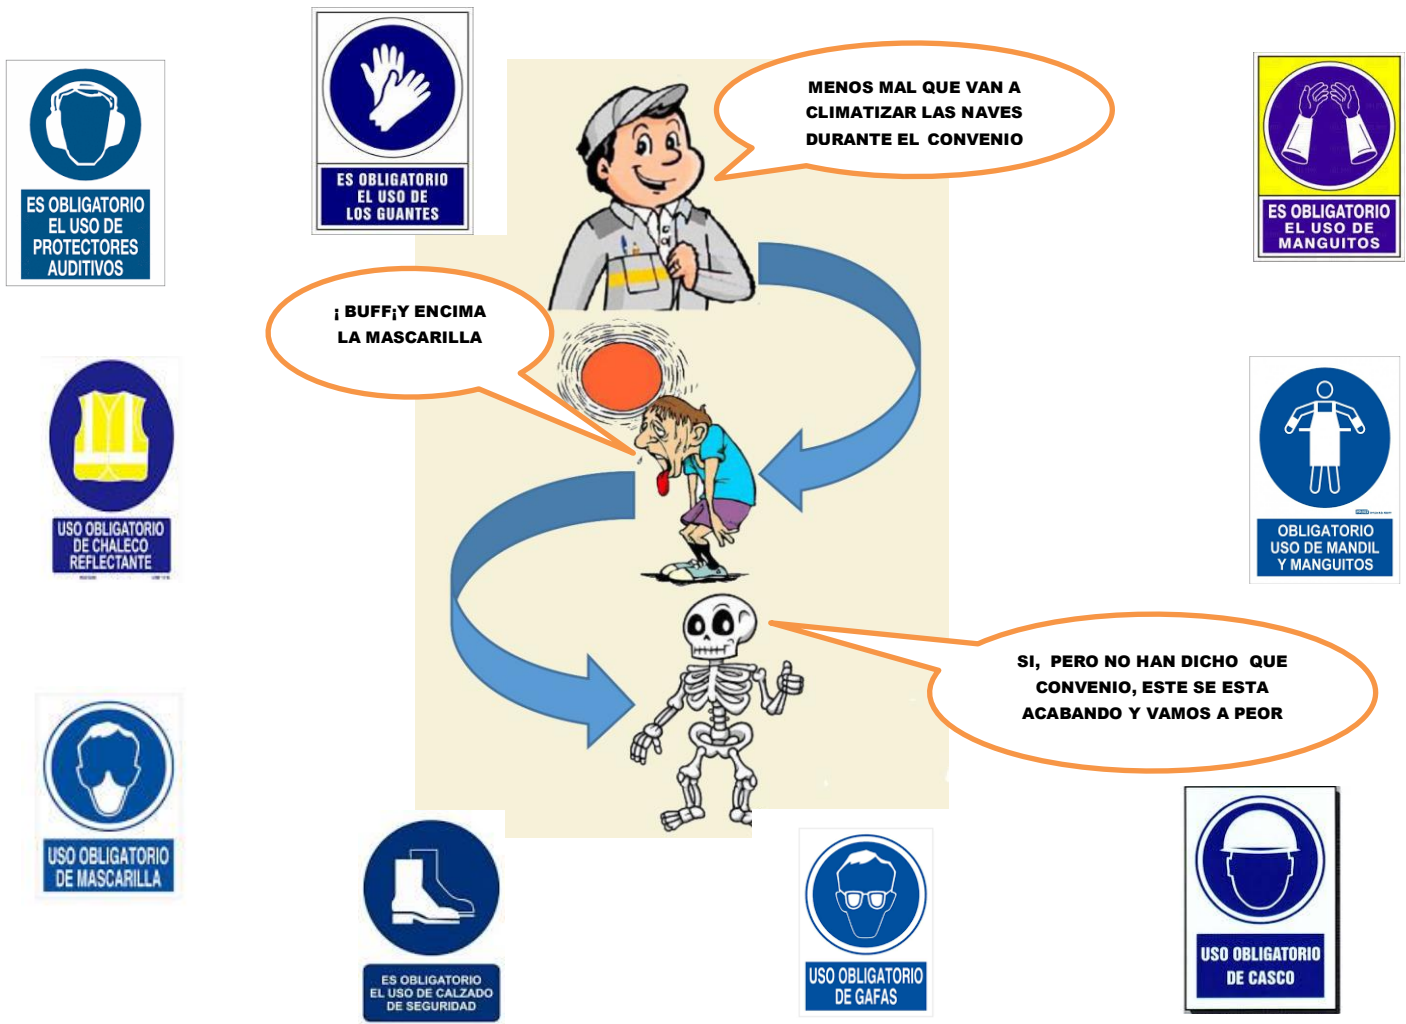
ES OBLIGATORIO EL USO DE PROTECTORES AUDITIVOS

ES OBLIGATORIO EL USO DE LOS GUANTES

MENOS MAL QUE VAN A CLIMATIZAR LAS NAVES DURANTE EL CONVENIO

ES OBLIGATORIO EL USO DE MANGUITOS

¡ BUFF¡Y ENCIMA LA MASCARILLA

USO OBLIGATORIO DE CHALECO REFLECTANTE

OBLIGATORIO USO DE MANDIL Y MANGUITOS

SI, PERO NO HAN DICHO QUE CONVENIO, ESTE SE ESTA ACABANDO Y VAMOS A PEOR

USO OBLIGATORIO DE MASCARILLA

ES OBLIGATORIO EL USO DE CALZADO DE SEGURIDAD

USO OBLIGATORIO DE GAFAS

USO OBLIGATORIO DE CASCO